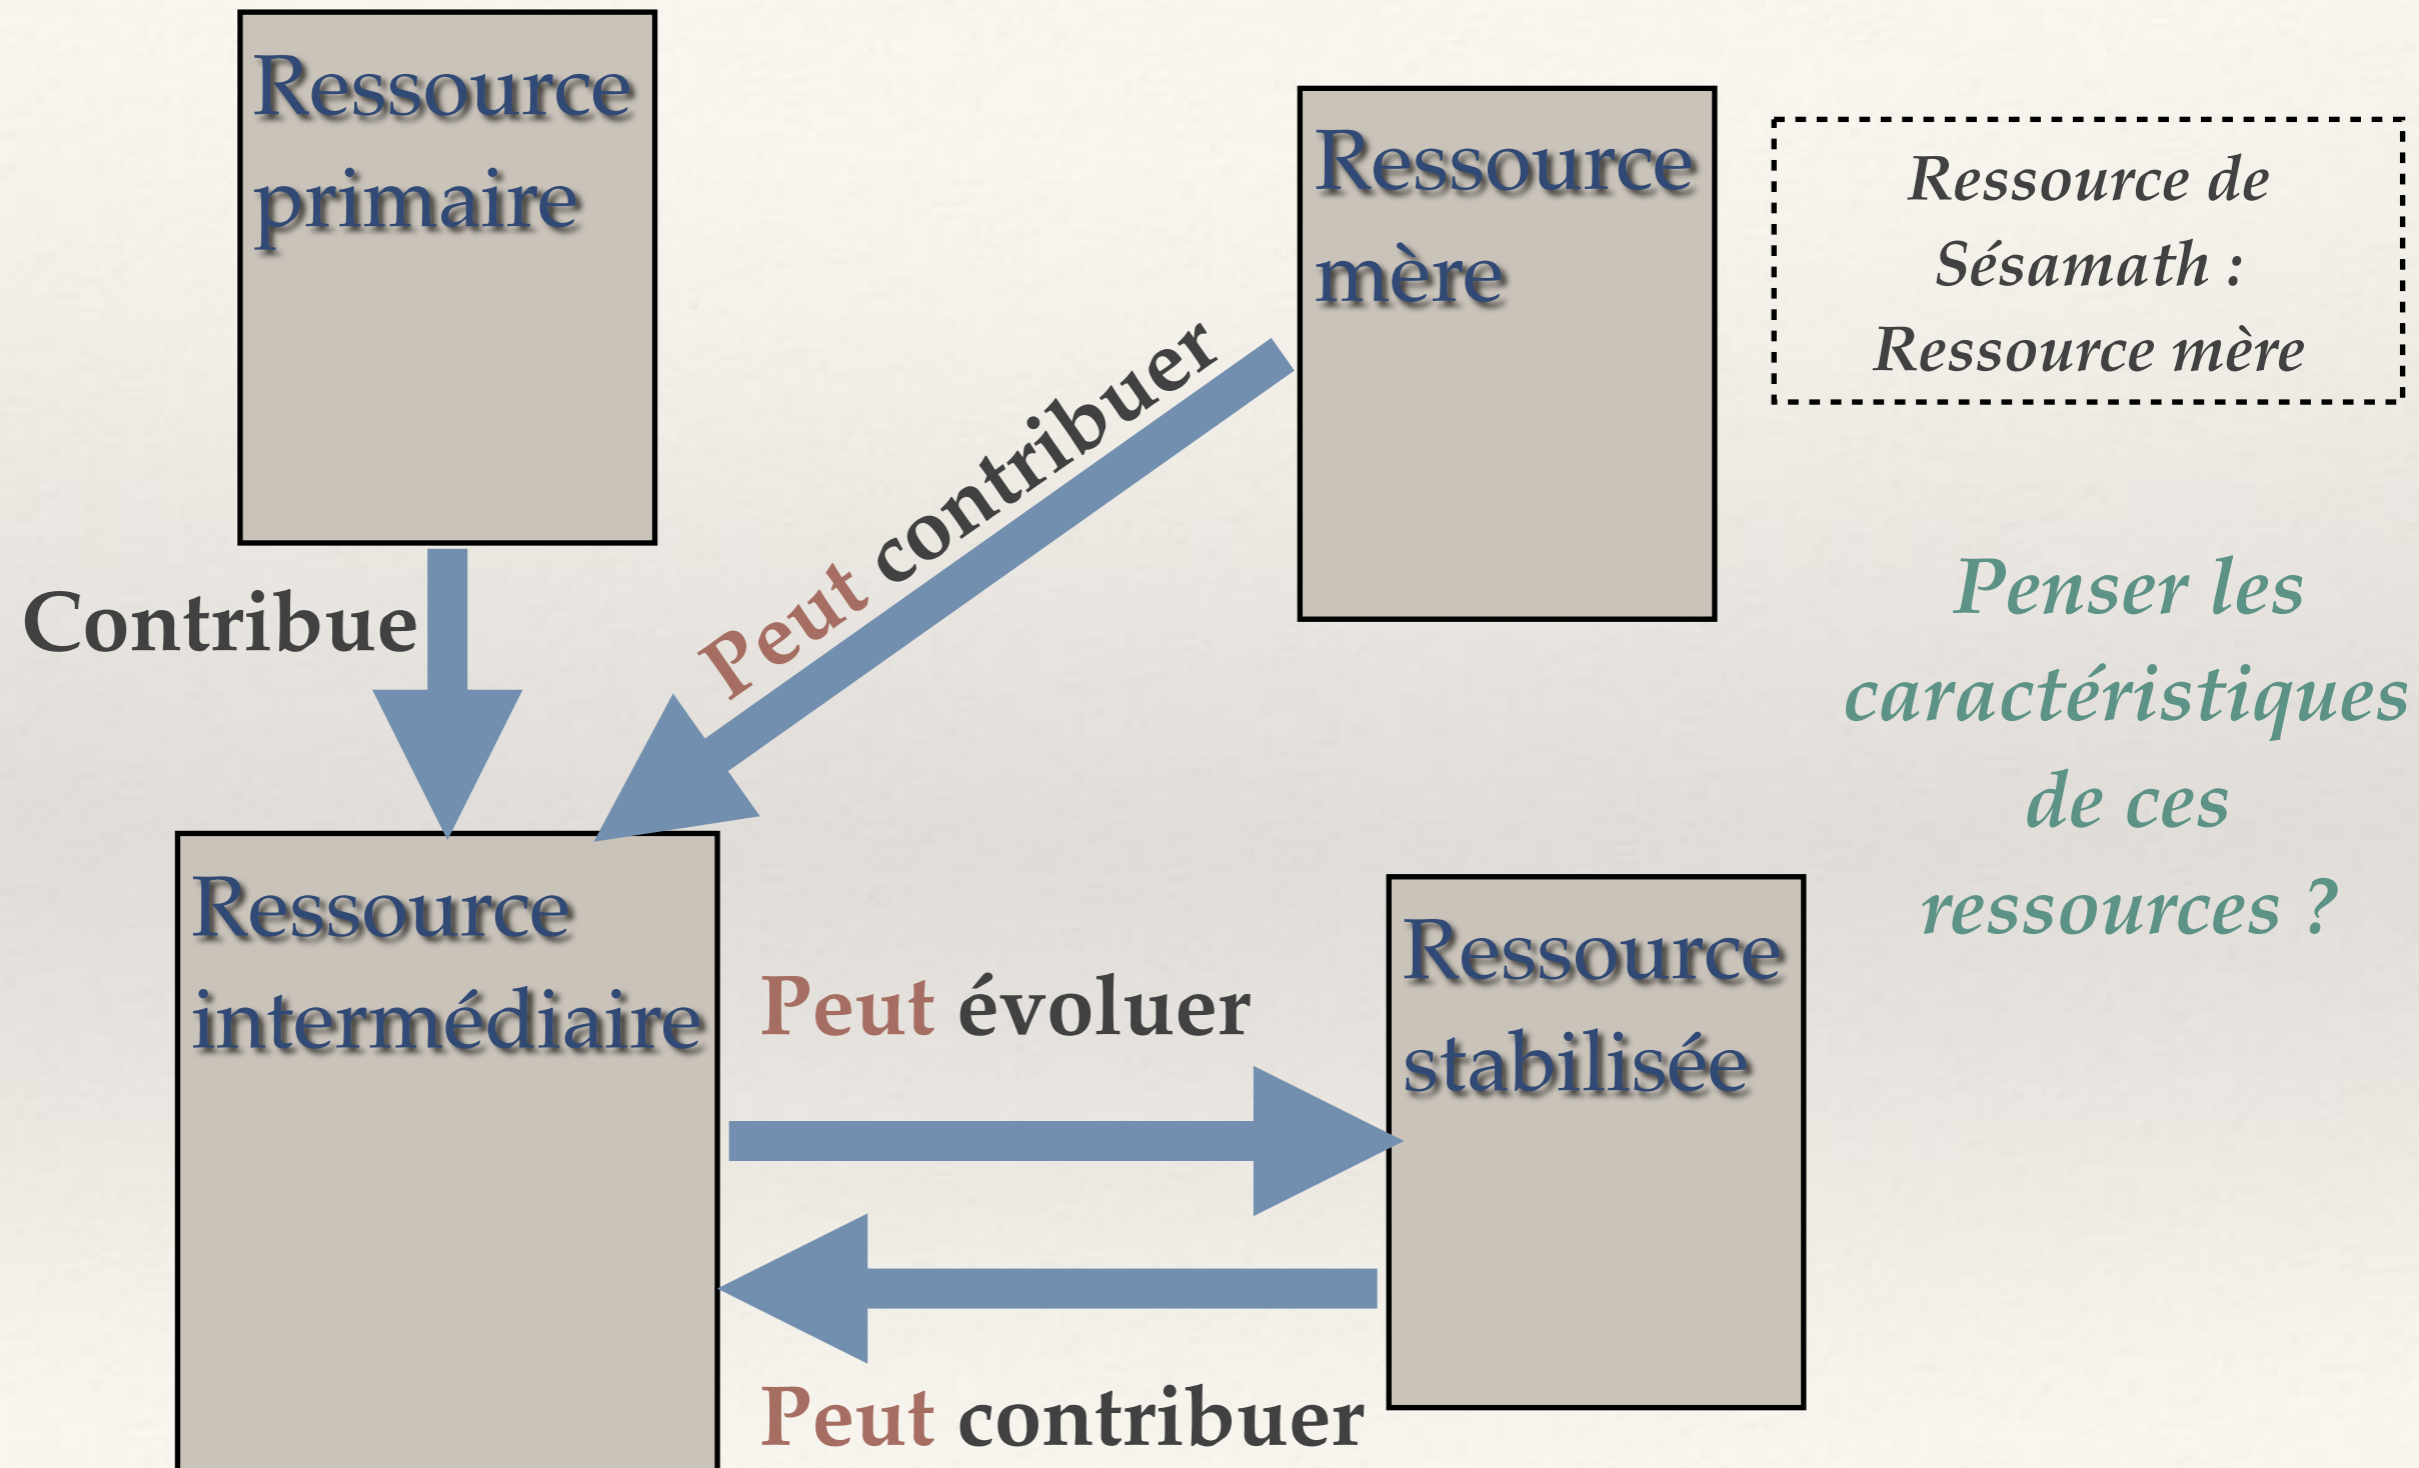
Ressource primaire

Ressource mère

Ressource de Sésamath : Ressource mère

Peut contribuer

Contribue

Penser les caractéristiques de ces ressources ?

Ressource intermédiaire

Peut évoluer

Ressource stabilisée

Peut contribuer